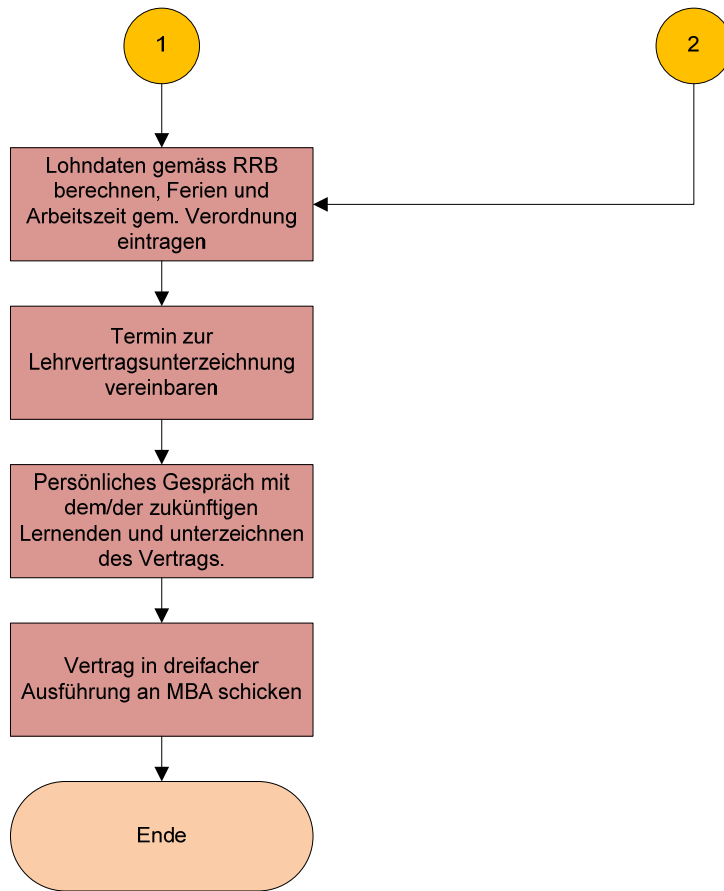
1

2

Lohndaten gemäss RRB berechnen, Ferien und Arbeitszeit gem. Verordnung eintragen

Termin zur Lehrvertragsunterzeichnung vereinbaren

Persönliches Gespräch mit dem/der zukünftigen Lernenden und unterzeichnen des Vertrags.

Vertrag in dreifacher Ausführung an MBA schicken

Ende